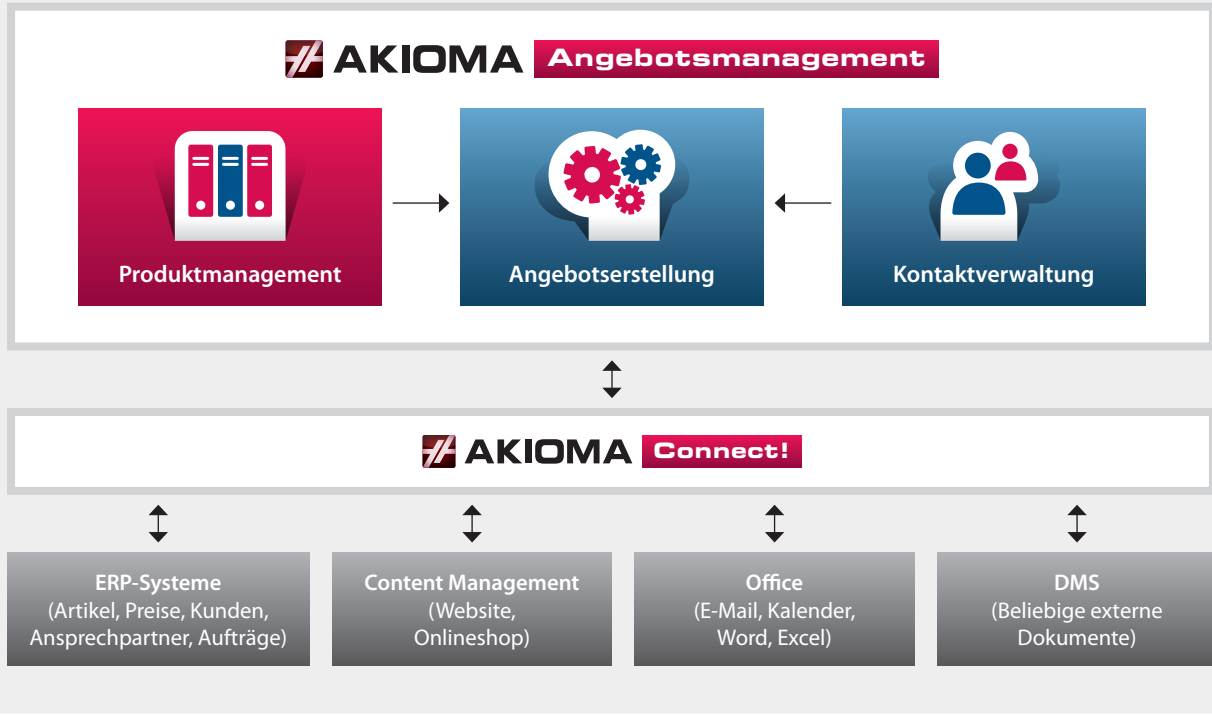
AKIOMA Angebotsmanagement

Produktmanagement

Angebotserstellung

Kontaktverwaltung

AKIOMA Connect!

ERP-Systeme
(Artikel, Preise, Kunden, Ansprechpartner, Aufträge)

Content Management
(Website, Onlineshop)

Office
(E-Mail, Kalender, Word, Excel)

DMS
(Beliebige externe Dokumente)